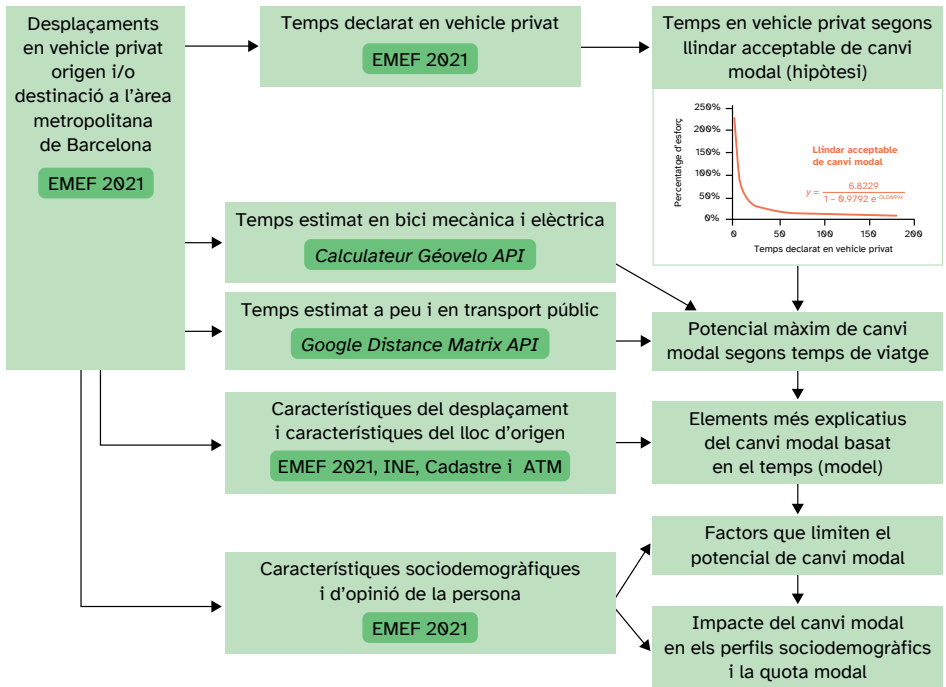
Desplaçaments en vehicle privat origen i/o destinació a l'àrea metropolitana de Barcelona

EMEF 2021

Temps declarat en vehicle privat

EMEF 2021

Temps en vehicle privat segons llindar acceptable de canvi modal (hipòtesi)

250%
200%
150%
100%
50%
0%

Percentatge d'esforç

Llindar acceptable de canvi modal

$y = \frac{6.8229}{1 - 0.9792\, e^{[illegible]}}$

0 50 100 150 200

Temps declarat en vehicle privat

Temps estimat en bici mecànica i elèctrica

Calculateur Géovelo API

Temps estimat a peu i en transport públic

Google Distance Matrix API

Potencial màxim de canvi modal segons temps de viatge

Característiques del desplaçament i característiques del lloc d'origen

EMEF 2021, INE, Cadastre i ATM

Elements més explicatius del canvi modal basat en el temps (model)

Factors que limiten el potencial de canvi modal

Característiques sociodemogràfiques i d'opinió de la persona

EMEF 2021

Impacte del canvi modal en els perfils sociodemogràfics i la quota modal